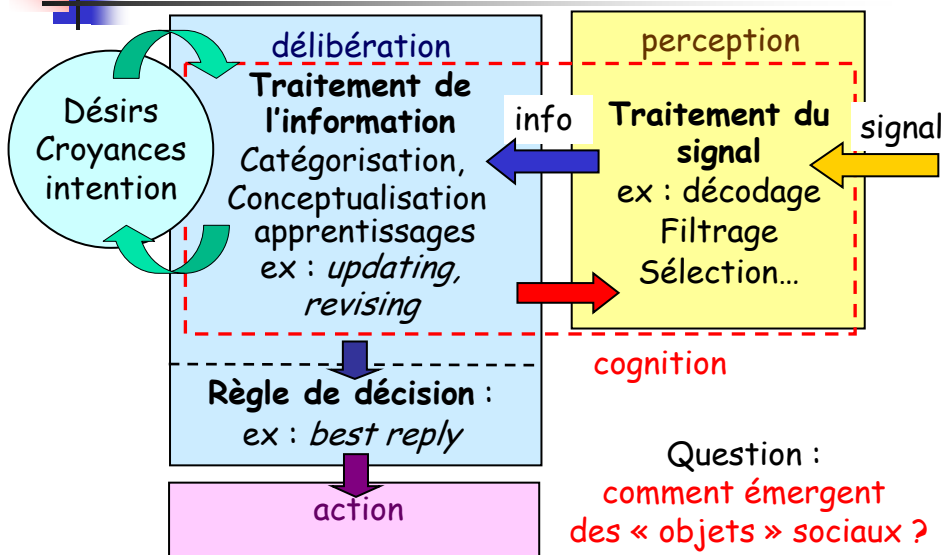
Désirs
Croyances
intention

délibération

Traitement de l'information
Catégorisation,
Conceptualisation
apprentissages
ex : *updating, revising*

info

perception

Traitement du signal
ex : décodage
Filtrage
Sélection…

signal

cognition

Règle de décision :
ex : *best reply*

action

Question :
comment émergent
des « objets » sociaux ?